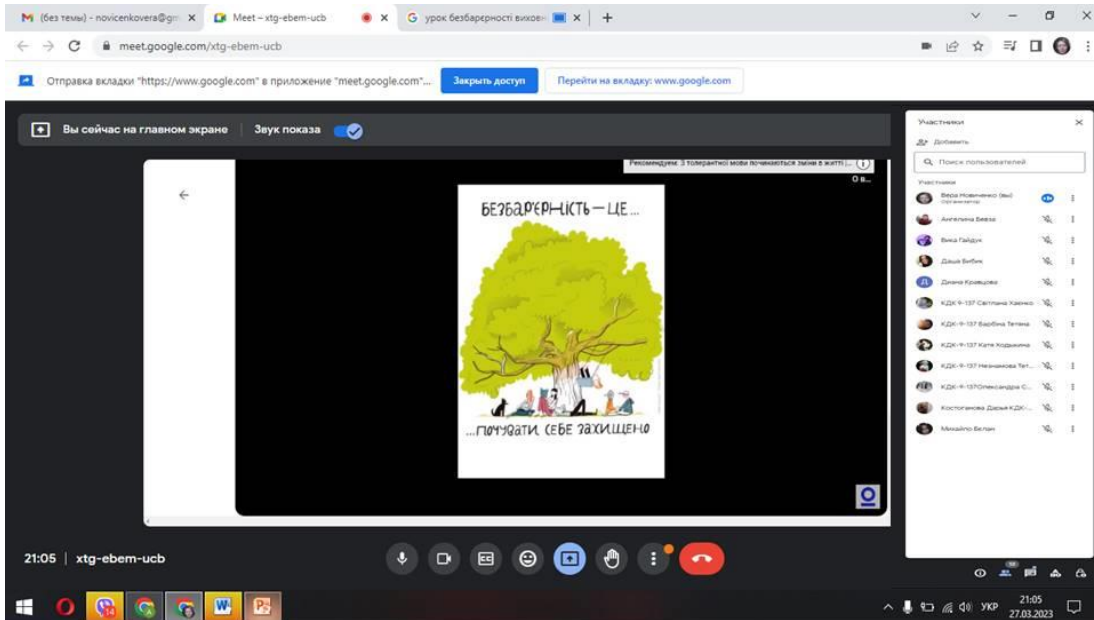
(без темы) - novicenkovera@gm ×
Meet – xtg-ebem-ucb ×
урок безбарерності вихов ×
+

meet.google.com/xtg-ebem-ucb

Отправка вкладки "https://www.google.com" в приложение "meet.google.com"...
Закрыть доступ
Перейти на вкладку: www.google.com

Вы сейчас на главном экране
Звук показа

Рекомендуєм: 3 толерантної мови починаються зміни в житті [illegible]

БЕЗБАР'ЄРНІСТЬ – ЦЕ...

...ПОЧУВАТИ СЕБЕ ЗАХИЩЕНО

Участники
Добавить
Поиск пользователей
Участники
Віра Новиченко (Вы) Организатор
Ангеліна Бевза
Вика Гайдук
Даша Бибик
Диана Кравцова
КДК-9-137 Світлана Хаенко
КДК-9-137 Барбіна Тетяна
КДК-9-137 Катя Ходькина
КДК-9-137 Неачанкова Тет...
КДК-9-137Олександра С...
Костоганова Дарья КДК...
Михайло Белан

21:05 | xtg-ebem-ucb

УКР 21:05 27.03.2023